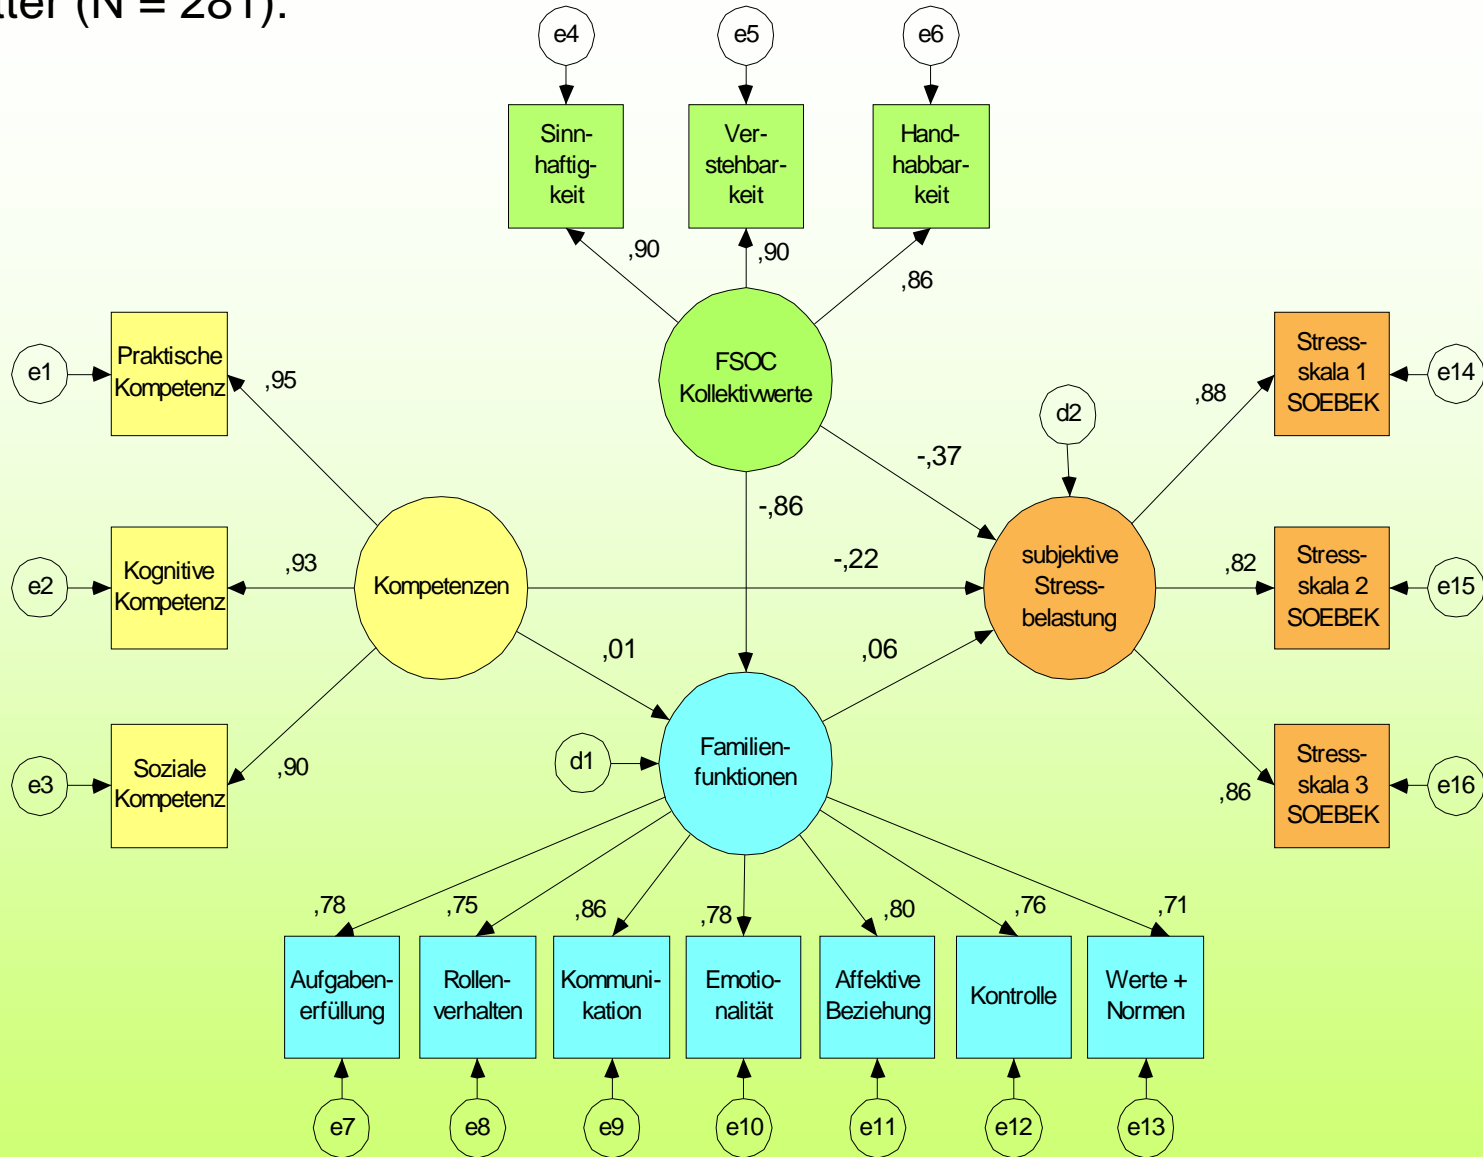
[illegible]ter (N = 281).

e4
e5
e6
Sinnhaftigkeit
Verstehbarkeit
Handhabbarkeit
,90
,90
,86
FSOC Kollektivwerte
e1
Praktische Kompetenz
,95
e14
Stressskala 1 SOEBEK
,88
d2
-,37
-,86
e2
Kognitive Kompetenz
,93
Kompetenzen
-,22
subjektive Stressbelastung
,82
Stressskala 2 SOEBEK
e15
,01
,06
d1
Familienfunktionen
e3
Soziale Kompetenz
,90
Stressskala 3 SOEBEK
e16
,86
,78
,75
,86
,78
,80
,76
,71
Aufgabenerfüllung
Rollenverhalten
Kommunikation
Emotionalität
Affektive Beziehung
Kontrolle
Werte + Normen
e7
e8
e9
e10
e11
e12
e13